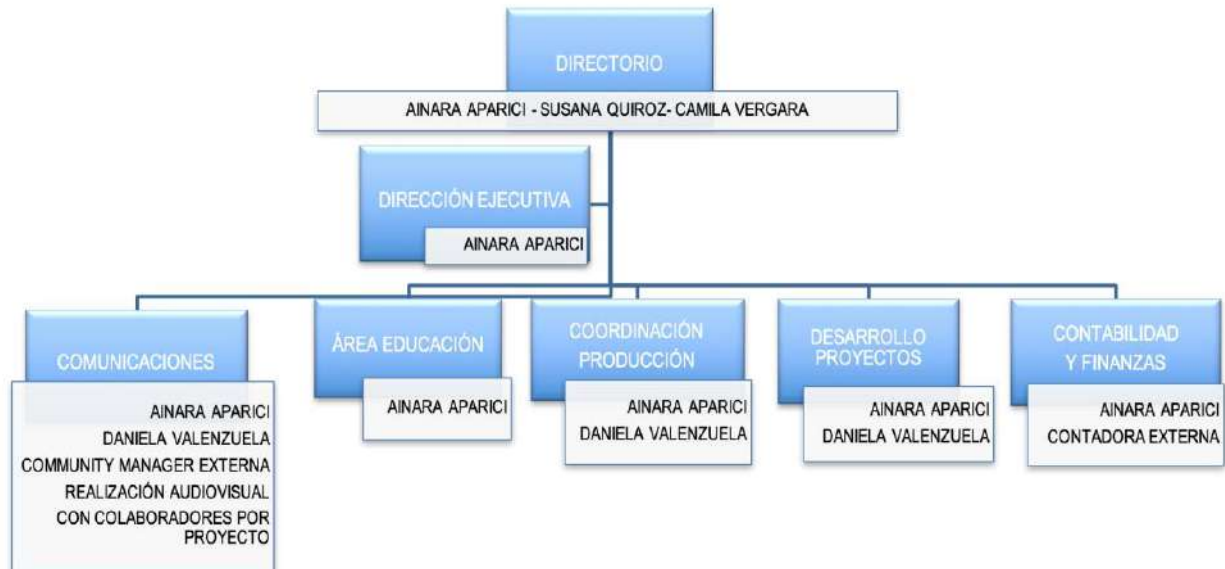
DIRECTORIO

AINARA APARICI - SUSANA QUIROZ- CAMILA VERGARA

DIRECCIÓN EJECUTIVA

AINARA APARICI

COMUNICACIONES

AINARA APARICI
DANIELA VALENZUELA
COMMUNITY MANAGER EXTERNA
REALIZACIÓN AUDIOVISUAL
CON COLABORADORES POR PROYECTO

ÁREA EDUCACIÓN

AINARA APARICI

COORDINACIÓN PRODUCCIÓN

AINARA APARICI
DANIELA VALENZUELA

DESARROLLO PROYECTOS

AINARA APARICI
DANIELA VALENZUELA

CONTABILIDAD Y FINANZAS

AINARA APARICI
CONTADORA EXTERNA